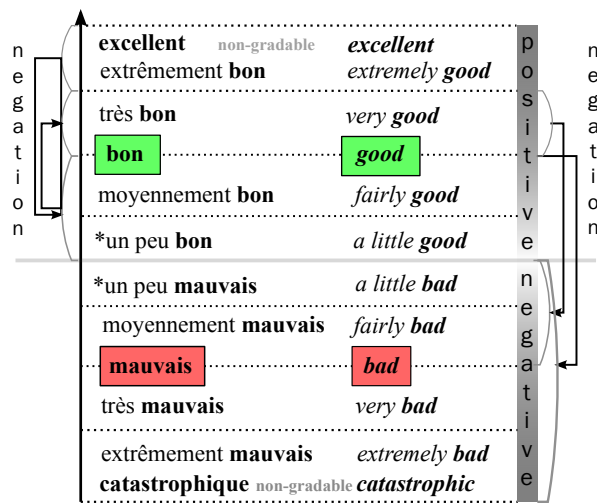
n e g a t i o n

excellent non-gradable excellent
extrêmement bon extremely good

très bon very good

bon good

moyennement bon fairly good

*un peu bon a little good

*un peu mauvais a little bad

moyennement mauvais fairly bad

mauvais bad

très mauvais very bad

extrêmement mauvais extremely bad
catastrophique non-gradable catastrophic

p o s i t i v e

n e g a t i v e

n e g a t i o n